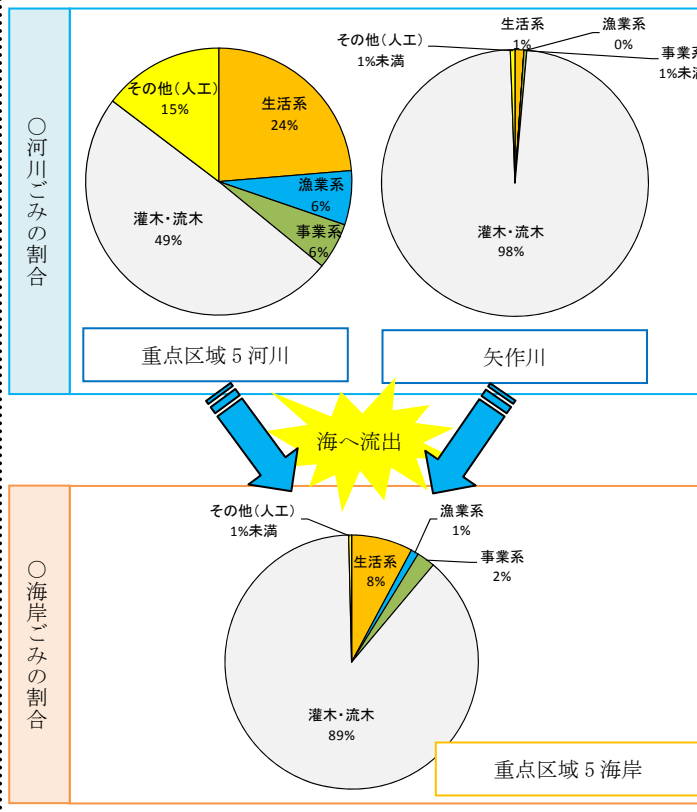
○河川ごみの割合

その他（人工）
15%

生活系
24%

漁業系
6%

事業系
6%

灌木・流木
49%

重点区域５河川

その他（人工）
1%未満

生活系
1%

漁業系
0%

事業系
1%未満

灌木・流木
98%

矢作川

海へ流出

○海岸ごみの割合

その他（人工）
1%未満

漁業系
1%

事業系
2%

生活系
8%

灌木・流木
89%

重点区域５海岸